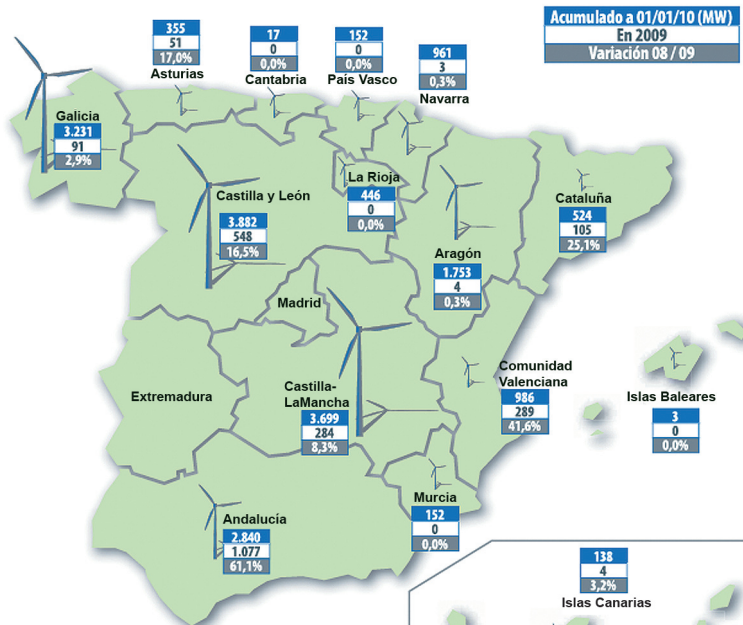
Acumulado a 01/01/10 (MW)
En 2009
Variación 08 / 09

355
51
17,0%
Asturias

17
0
0,0%
Cantabria

152
0
0,0%
País Vasco

961
3
0,3%
Navarra

Galicia
3.231
91
2,9%

La Rioja
446
0
0,0%

Castilla y León
3.882
548
16,5%

Cataluña
524
105
25,1%

Aragón
1.753
4
0,3%

Madrid

Comunidad Valenciana
986
289
41,6%

Extremadura

Castilla-LaMancha
3.699
284
8,3%

Islas Baleares
3
0
0,0%

Murcia
152
0
0,0%

Andalucía
2.840
1.077
61,1%

138
4
3,2%
Islas Canarias